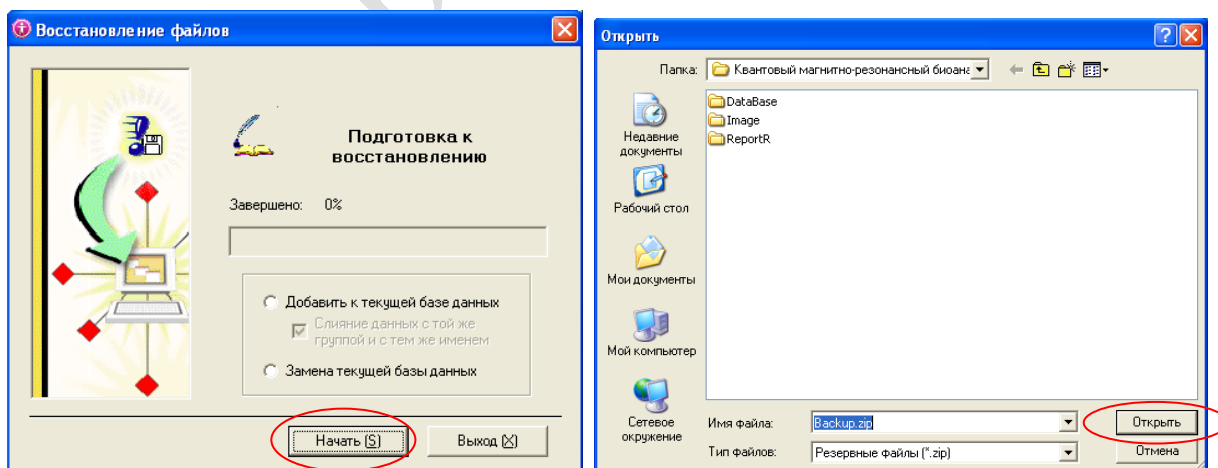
Восстановление файлов

Подготовка к восстановлению

Завершено: 0%

Добавить к текущей базе данных

Слияние данных с той же группой и с тем же именем

Замена текущей базы данных

Начать (S)

Выход (X)

Открыть

Папка: Квантовый магнитно-резонансный биоана

Недавние документы

Рабочий стол

Мои документы

Мой компьютер

Сетевое окружение

DataBase

Image

ReportR

Имя файла: Backup.zip

Тип файлов: Резервные файлы (*.zip)

Открыть

Отмена